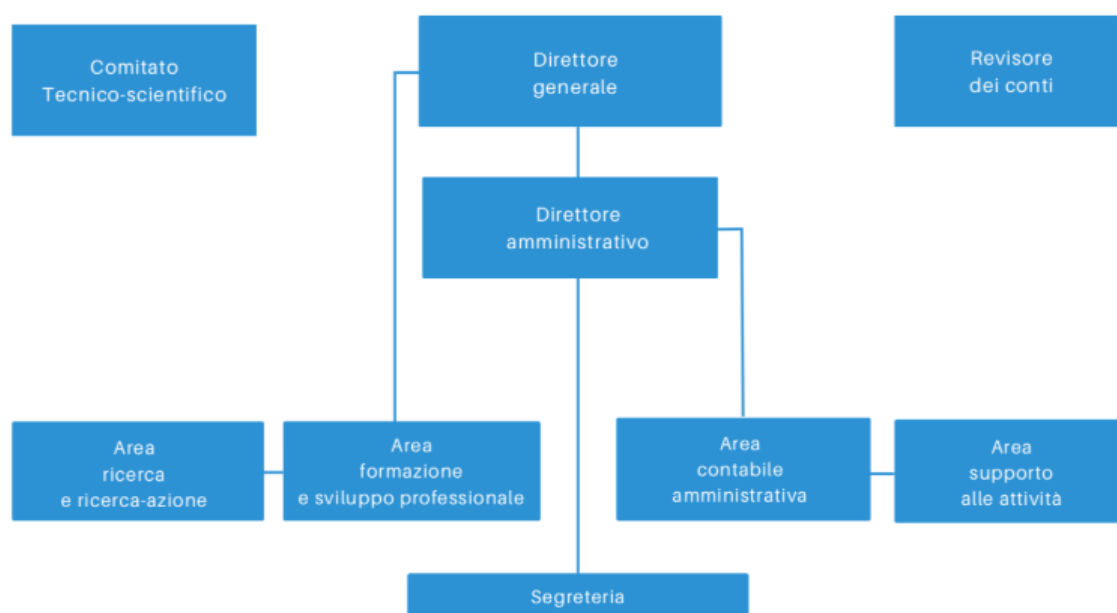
Comitato
Tecnico-scientifico

Direttore
generale

Revisore
dei conti

Direttore
amministrativo

Area
ricerca
e ricerca-azione

Area
formazione
e sviluppo professionale

Area
contabile
amministrativa

Area
supporto
alle attività

Segreteria